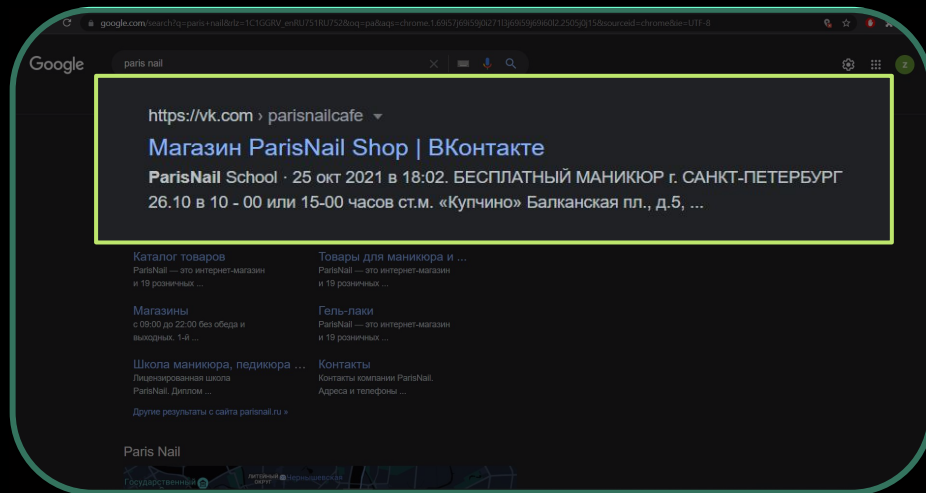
google.com/search?q=paris+nail&rlz=1C1GGRV_enRU751RU752&oq=pa&aqs=chrome.1.69i57j69i59j0271l3j69i59j69i60l2.2505j0j15&sourceid=chrome&ie=UTF-8

Google

paris nail

https://vk.com › parisnailcafe

Магазин ParisNail Shop | ВКонтакте

ParisNail School · 25 окт 2021 в 18:02. БЕСПЛАТНЫЙ МАНИКЮР г. САНКТ-ПЕТЕРБУРГ 26.10 в 10 - 00 или 15-00 часов ст.м. «Купчино» Балканская пл., д.5, ...

Каталог товаров
ParisNail — это интернет-магазин и 19 розничных ...

Товары для маникюра и ...
ParisNail — это интернет-магазин и 19 розничных ...

Магазины
с 09:00 до 22:00 без обеда и выходных. 1-й ...

Гель-лаки
ParisNail — это интернет-магазин и 19 розничных ...

Школа маникюра, педикюра ...
Лицензированная школа ParisNail. Диплом ...

Контакты
Контакты компании ParisNail. Адреса и телефоны ...

Другие результаты с сайта parisnail.ru »

Paris Nail

Государственный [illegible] Чернышевская